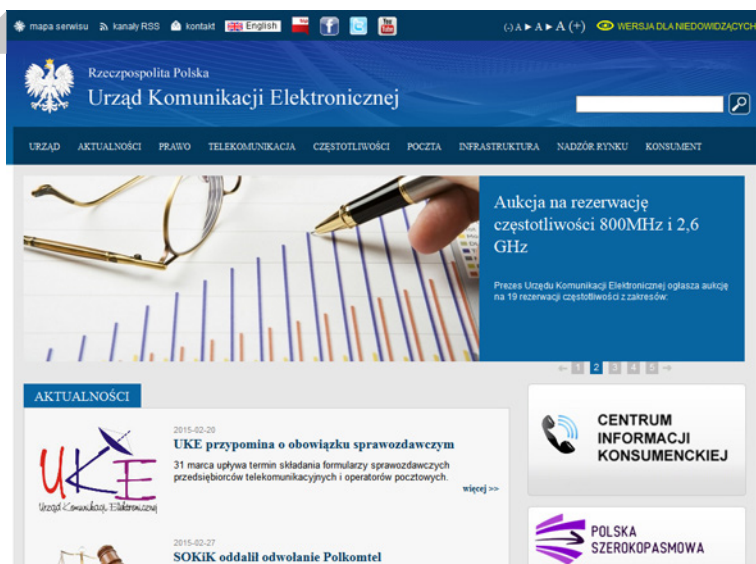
mapa serwisu   kanały RSS   kontakt   English

(-) A ▸ A ▸ A (+)   WERSJA DLA NIEDOWIDZĄCYCH

Rzeczpospolita Polska
Urząd Komunikacji Elektronicznej

URZĄD   AKTUALNOŚCI   PRAWO   TELEKOMUNIKACJA   CZĘSTOTLIWOŚCI   POCZTA   INFRASTRUKTURA   NADZÓR RYNKU   KONSUMENT

Aukcja na rezerwację częstotliwości 800MHz i 2,6 GHz

Prezes Urzędu Komunikacji Elektronicznej ogłasza aukcję na 19 rezerwacji częstotliwości z zakresów:

1 2 3 4 5

AKTUALNOŚCI

UKE
Urząd Komunikacji Elektronicznej

2015-02-20
UKE przypomina o obowiązku sprawozdawczym
31 marca upływa termin składania formularzy sprawozdawczych przedsiębiorców telekomunikacyjnych i operatorów pocztowych.
więcej >>

2015-02-27
SOKiK oddalił odwołanie Polkomtel

CENTRUM INFORMACJI KONSUMENCKIEJ

POLSKA SZEROKOPASMOWA